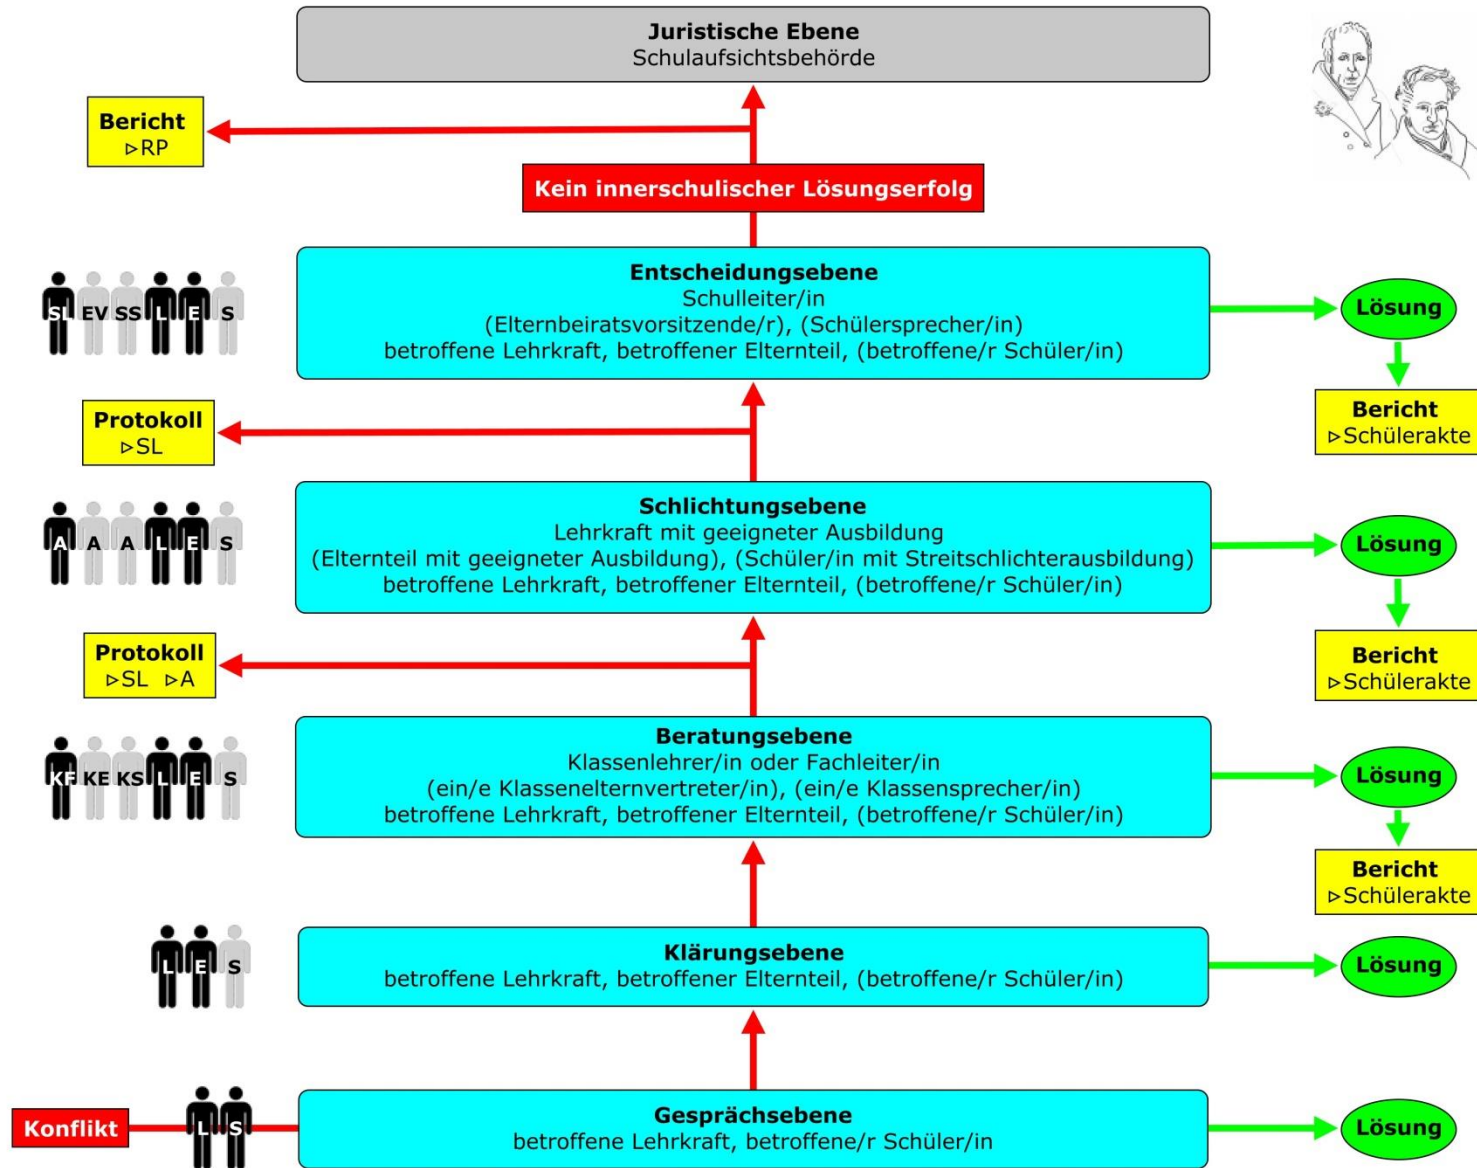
Juristische Ebene
Schulaufsichtsbehörde

Bericht
▹RP

Kein innerschulischer Lösungserfolg

SL EV SS L E S

Entscheidungsebene
Schulleiter/in
(Elternbeiratsvorsitzende/r), (Schülersprecher/in)
betroffene Lehrkraft, betroffener Elternteil, (betroffene/r Schüler/in)

Lösung

Bericht
▹Schülerakte

Protokoll
▹SL

A A A L E S

Schlichtungsebene
Lehrkraft mit geeigneter Ausbildung
(Elternteil mit geeigneter Ausbildung), (Schüler/in mit Streitschlichterausbildung)
betroffene Lehrkraft, betroffener Elternteil, (betroffene/r Schüler/in)

Lösung

Bericht
▹Schülerakte

Protokoll
▹SL ▹A

KF KE KS L E S

Beratungsebene
Klassenlehrer/in oder Fachleiter/in
(ein/e Klasseneltern­vertreter/in), (ein/e Klassensprecher/in)
betroffene Lehrkraft, betroffener Elternteil, (betroffene/r Schüler/in)

Lösung

Bericht
▹Schülerakte

L E S

Klärungsebene
betroffene Lehrkraft, betroffener Elternteil, (betroffene/r Schüler/in)

Lösung

Konflikt

L S

Gesprächsebene
betroffene Lehrkraft, betroffene/r Schüler/in

Lösung